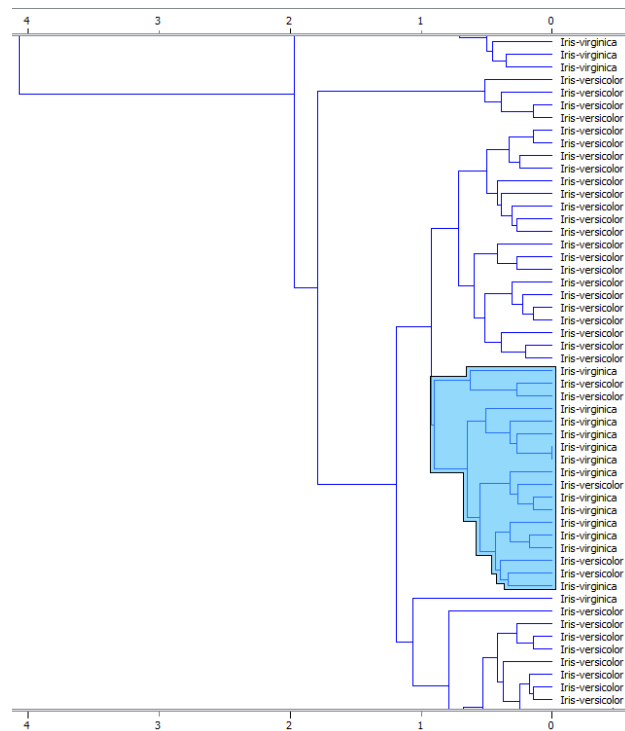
4 3 2 1 0

Iris-virginica
Iris-virginica
Iris-virginica
Iris-versicolor
Iris-versicolor
Iris-versicolor
Iris-versicolor
Iris-versicolor
Iris-versicolor
Iris-versicolor
Iris-versicolor
Iris-versicolor
Iris-versicolor
Iris-versicolor
Iris-versicolor
Iris-versicolor
Iris-versicolor
Iris-versicolor
Iris-versicolor
Iris-versicolor
Iris-versicolor
Iris-versicolor
Iris-versicolor
Iris-versicolor
Iris-versicolor
Iris-versicolor
Iris-versicolor
Iris-virginica
Iris-versicolor
Iris-versicolor
Iris-virginica
Iris-virginica
Iris-virginica
Iris-virginica
Iris-virginica
Iris-virginica
Iris-versicolor
Iris-virginica
Iris-virginica
Iris-virginica
Iris-virginica
Iris-virginica
Iris-versicolor
Iris-versicolor
Iris-virginica
Iris-virginica
Iris-versicolor
Iris-versicolor
Iris-versicolor
Iris-versicolor
Iris-versicolor
Iris-versicolor
Iris-versicolor
Iris-versicolor
Iris-versicolor

4 3 2 1 0